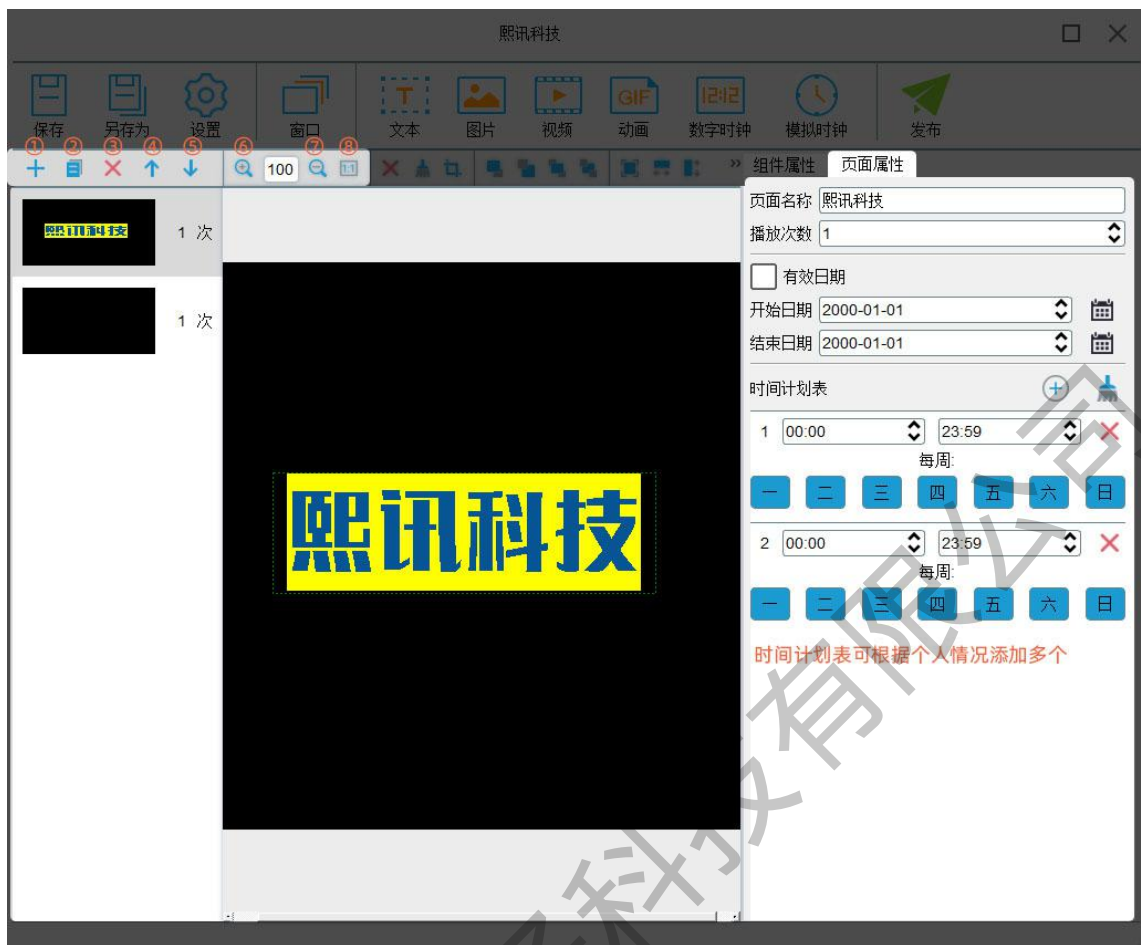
熙讯科技

保存 另存为 设置 窗口 文本 图片 视频 动画 数字时钟 模拟时钟 发布

① ② ③ ④ ⑤ ⑥ 100 ⑦ ⑧

» 组件属性 页面属性

熙讯科技 1 次

1 次

熙讯科技

页面名称 熙讯科技
播放次数 1
有效日期
开始日期 2000-01-01
结束日期 2000-01-01
时间计划表
1 00:00 23:59
每周:
一 二 三 四 五 六 日
2 00:00 23:59
每周:
一 二 三 四 五 六 日
时间计划表可根据个人情况添加多个

科技有限公司